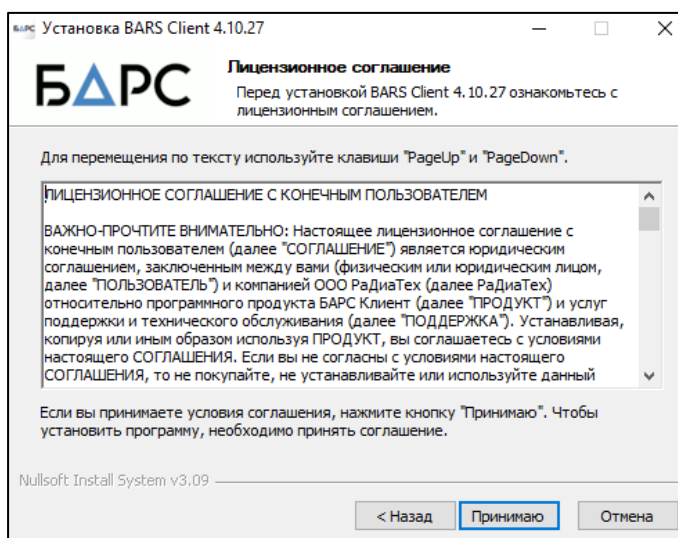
БАРС Установка BARS Client 4.10.27

БΔРС

Лицензионное соглашение

Перед установкой BARS Client 4.10.27 ознакомьтесь с лицензионным соглашением.

Для перемещения по тексту используйте клавиши "PageUp" и "PageDown".

ЛИЦЕНЗИОННОЕ СОГЛАШЕНИЕ С КОНЕЧНЫМ ПОЛЬЗОВАТЕЛЕМ

ВАЖНО-ПРОЧТИТЕ ВНИМАТЕЛЬНО: Настоящее лицензионное соглашение с конечным пользователем (далее "СОГЛАШЕНИЕ") является юридическим соглашением, заключенным между вами (физическим или юридическим лицом, далее "ПОЛЬЗОВАТЕЛЬ") и компанией ООО РаДиаТех (далее РаДиаТех) относительно программного продукта БАРС Клиент (далее "ПРОДУКТ") и услуг поддержки и технического обслуживания (далее "ПОДДЕРЖКА"). Устанавливая, копируя или иным образом используя ПРОДУКТ, вы соглашаетесь с условиями настоящего СОГЛАШЕНИЯ. Если вы не согласны с условиями настоящего СОГЛАШЕНИЯ, то не покупайте, не устанавливайте или используйте данный

Если вы принимаете условия соглашения, нажмите кнопку "Принимаю". Чтобы установить программу, необходимо принять соглашение.

Nullsoft Install System v3.09

< Назад | Принимаю | Отмена